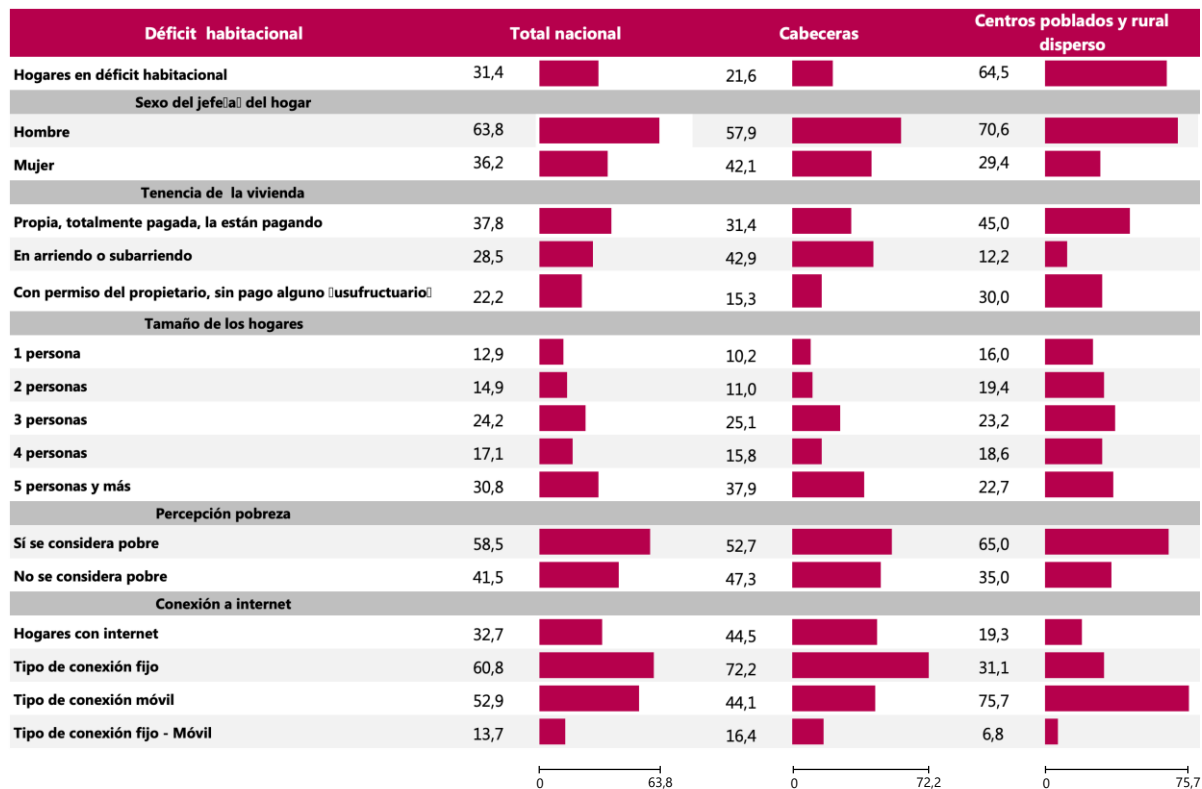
| Déficit habitacional | Total nacional | Cabeceras | Centros poblados y rural disperso |
|---|---|---|---|
| Hogares en déficit habitacional | 31,4 | 21,6 | 64,5 |
| Sexo del jefe(a) del hogar | | | |
| Hombre | 63,8 | 57,9 | 70,6 |
| Mujer | 36,2 | 42,1 | 29,4 |
| Tenencia de la vivienda | | | |
| Propia, totalmente pagada, la están pagando | 37,8 | 31,4 | 45,0 |
| En arriendo o subarriendo | 28,5 | 42,9 | 12,2 |
| Con permiso del propietario, sin pago alguno (usufructuario) | 22,2 | 15,3 | 30,0 |
| Tamaño de los hogares | | | |
| 1 persona | 12,9 | 10,2 | 16,0 |
| 2 personas | 14,9 | 11,0 | 19,4 |
| 3 personas | 24,2 | 25,1 | 23,2 |
| 4 personas | 17,1 | 15,8 | 18,6 |
| 5 personas y más | 30,8 | 37,9 | 22,7 |
| Percepción pobreza | | | |
| Sí se considera pobre | 58,5 | 52,7 | 65,0 |
| No se considera pobre | 41,5 | 47,3 | 35,0 |
| Conexión a internet | | | |
| Hogares con internet | 32,7 | 44,5 | 19,3 |
| Tipo de conexión fijo | 60,8 | 72,2 | 31,1 |
| Tipo de conexión móvil | 52,9 | 44,1 | 75,7 |
| Tipo de conexión fijo - Móvil | 13,7 | 16,4 | 6,8 |

0 63,8 0 72,2 0 75,7